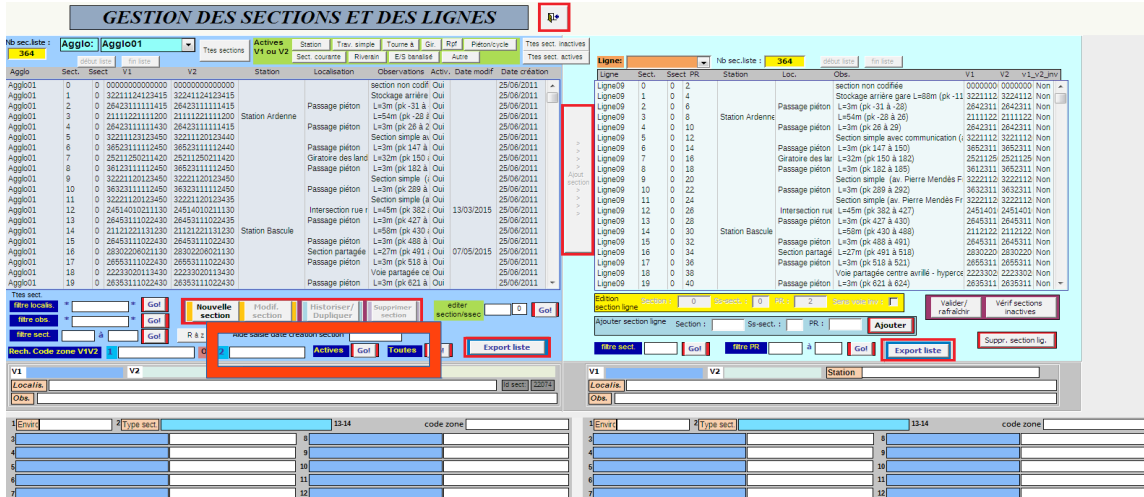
GESTION DES SECTIONS ET DES LIGNES

Nb sec.liste : 364
Agglo: Agglo01
Ttes sections
Actives V1 ou V2
Station | Trav. simple | Tourne à | Gir. | Rpf | Piéton/cycle
Sect. courante | Riverain | E/S banalisé | Autre
Ttes sect. inactives
Ttes sect. actives
début liste | fin liste

| Agglo | Sect. | Ssect | V1 | V2 | Station | Localisation | Observations | Activ. | Date modif | Date création |
|---|---|---|---|---|---|---|---|---|---|---|
| Agglo01 | 0 | 0 | 00000000000000 | 00000000000000 | | | section non codif | Oui | | 25/06/2011 |
| Agglo01 | 1 | 0 | 32211124123415 | 32241124123415 | | | Stockage arrière | Oui | | 25/06/2011 |
| Agglo01 | 2 | 0 | 26423111111415 | 26423111111415 | | Passage piéton | L=3m (pk -31 à | Oui | | 25/06/2011 |
| Agglo01 | 3 | 0 | 21111221111200 | 21111221111200 | Station Ardenne | | L=54m (pk -28 à | Oui | | 25/06/2011 |
| Agglo01 | 4 | 0 | 26423111111430 | 26423111111430 | | Passage piéton | L=3m (pk 26 à 2 | Oui | | 25/06/2011 |
| Agglo01 | 5 | 0 | 32211123123440 | 32211123123440 | | | Section simple av | Oui | | 25/06/2011 |
| Agglo01 | 6 | 0 | 36523111112450 | 36523111112440 | | Passage piéton | L=3m (pk 147 à | Oui | | 25/06/2011 |
| Agglo01 | 7 | 0 | 25211250211420 | 25211250211420 | | Giratoire des land | L=32m (pk 150 à | Oui | | 25/06/2011 |
| Agglo01 | 8 | 0 | 36123111112450 | 36523111112450 | | Passage piéton | L=3m (pk 182 à | Oui | | 25/06/2011 |
| Agglo01 | 9 | 0 | 32221120123450 | 32221120123450 | | | Section simple ( | Oui | | 25/06/2011 |
| Agglo01 | 10 | 0 | 36323111112450 | 36323111112450 | | Passage piéton | L=3m (pk 289 à | Oui | | 25/06/2011 |
| Agglo01 | 11 | 0 | 32221120123435 | 32221120123435 | | | Section simple (a | Oui | | 25/06/2011 |
| Agglo01 | 12 | 0 | 24514010211130 | 24514010211130 | | Intersection rue r | L=45m (pk 382 à | Oui | 13/03/2015 | 25/06/2011 |
| Agglo01 | 13 | 0 | 26453111022450 | 26453111022435 | | Passage piéton | L=3m (pk 427 à | Oui | | 25/06/2011 |
| Agglo01 | 14 | 0 | 21121221131230 | 21121221131230 | Station Bascule | | L=58m (pk 430 à | Oui | | 25/06/2011 |
| Agglo01 | 15 | 0 | 26453111022430 | 26453111022430 | | Passage piéton | L=3m (pk 488 à | Oui | | 25/06/2011 |
| Agglo01 | 16 | 0 | 28302206021130 | 28302206021130 | | Section partagée | L=27m (pk 491 à | Oui | 07/05/2015 | 25/06/2011 |
| Agglo01 | 17 | 0 | 26553111022430 | 26553111022430 | | Passage piéton | L=3m (pk 518 à | Oui | | 25/06/2011 |
| Agglo01 | 18 | 0 | 22233020213430 | 22233020213430 | | | Voie partagée ce | Oui | | 25/06/2011 |
| Agglo01 | 19 | 0 | 26353111022420 | 26353111022420 | | Passage piéton | L=3m (pk 621 à | Oui | | 25/06/2011 |

Ttes sect
filtre localis. * Go!
filtre obs. * Go!
filtre sect. à Go!
Rech. Code zone V1V2
R à z
Nouvelle section | Modif. section | Historiser/ Dupliquer | Supprimer section
editer section/ssec 0 Go!
Aide saisie date création section
Actives Go! Toutes
Export liste
V1 | V2
Localis.
Obs.
Id sect. 22074

Ligne: | Nb sec.liste : 364 | début liste | fin liste

| Ligne | Sect. | Ssect | PR | Station | Loc. | Obs. | V1 | V2 | v1_v2_inv |
|---|---|---|---|---|---|---|---|---|---|
| Ligne09 | 0 | 0 | 2 | | | section non codifiée | 0000000 | 0000000 | Non |
| Ligne09 | 1 | 0 | 4 | | | Stockage arrière gare L=88m (pk -11 | 3221112 | 3224112 | Non |
| Ligne09 | 2 | 0 | 6 | | Passage piéton | L=3m (pk -31 à -28) | 2642311 | 2642311 | Non |
| Ligne09 | 3 | 0 | 8 | Station Ardenne | | L=54m (pk -28 à 26) | 2111122 | 2111122 | Non |
| Ligne09 | 4 | 0 | 10 | | Passage piéton | L=3m (pk 26 à 29) | 2642311 | 2642311 | Non |
| Ligne09 | 5 | 0 | 12 | | | Section simple avec communication ( | 3221112 | 3221112 | Non |
| Ligne09 | 6 | 0 | 14 | | Passage piéton | L=3m (pk 147 à 150) | 3652311 | 3652311 | Non |
| Ligne09 | 7 | 0 | 16 | | Giratoire des lar | L=32m (pk 150 à 182) | 2521125 | 2521125 | Non |
| Ligne09 | 8 | 0 | 18 | | Passage piéton | L=3m (pk 182 à 185) | 3612311 | 3652311 | Non |
| Ligne09 | 9 | 0 | 20 | | | Section simple (av. Pierre Mendès Fr | 3222112 | 3222112 | Non |
| Ligne09 | 10 | 0 | 22 | | Passage piéton | L=3m (pk 289 à 292) | 3632311 | 3632311 | Non |
| Ligne09 | 11 | 0 | 24 | | | Section simple (av. Pierre Mendès Fr | 3222112 | 3222112 | Non |
| Ligne09 | 12 | 0 | 26 | | Intersection rue | L=45m (pk 382 à 427) | 2451401 | 2451401 | Non |
| Ligne09 | 13 | 0 | 28 | | Passage piéton | L=3m (pk 427 à 430) | 2645311 | 2645311 | Non |
| Ligne09 | 14 | 0 | 30 | Station Bascule | | L=58m (pk 430 à 488) | 2112122 | 2112122 | Non |
| Ligne09 | 15 | 0 | 32 | | Passage piéton | L=3m (pk 488 à 491) | 2645311 | 2645311 | Non |
| Ligne09 | 16 | 0 | 34 | | Section partagé | L=27m (pk 491 à 518) | 2830220 | 2830220 | Non |
| Ligne09 | 17 | 0 | 36 | | Passage piéton | L=3m (pk 518 à 521) | 2655311 | 2655311 | Non |
| Ligne09 | 18 | 0 | 38 | | | Voie partagée centre avrillé - hyperce | 2223302 | 2223302 | Non |
| Ligne09 | 19 | 0 | 40 | | Passage piéton | L=3m (pk 621 à 624) | 2635311 | 2645311 | Non |

> > Ajout section > > >
Edition section ligne | Section : 0 | Ss-sect. : 0 | PR : 2 | Sens voie inv. :
Valider/ rafraîchir | Vérif sections inactives
Ajouter section ligne | Section : | Ss-sect. : | PR : | Ajouter
filtre sect. Go! | filtre PR à Go!
Export liste
Suppr. section lig.
V1 | V2 | Station
Localis.
Obs.

1 Enviro | 2 Type sect. | 13-14 | code zone
2 | 3 | 4 | 5 | 6 | 7 | 8 | 9 | 10 | 11 | 12

1 Enviro | 2 Type sect. | 13-14 | code zone
2 | 3 | 4 | 5 | 6 | 7 | 8 | 9 | 10 | 11 | 12